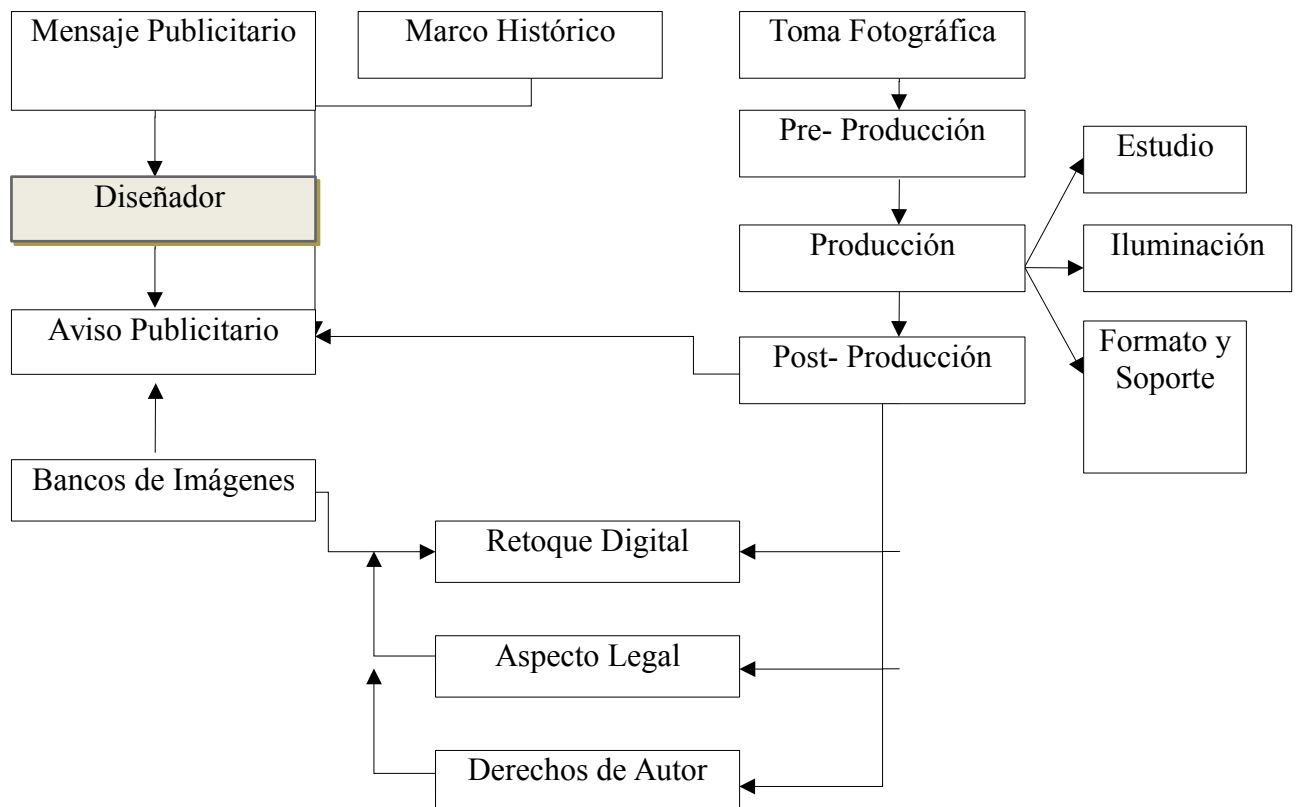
Mensaje Publicitario

Marco Histórico

Toma Fotográfica

Pre- Producción

Diseñador

Estudio

Producción

Iluminación

Aviso Publicitario

Post- Producción

Formato y Soporte

Bancos de Imágenes

Retoque Digital

Aspecto Legal

Derechos de Autor